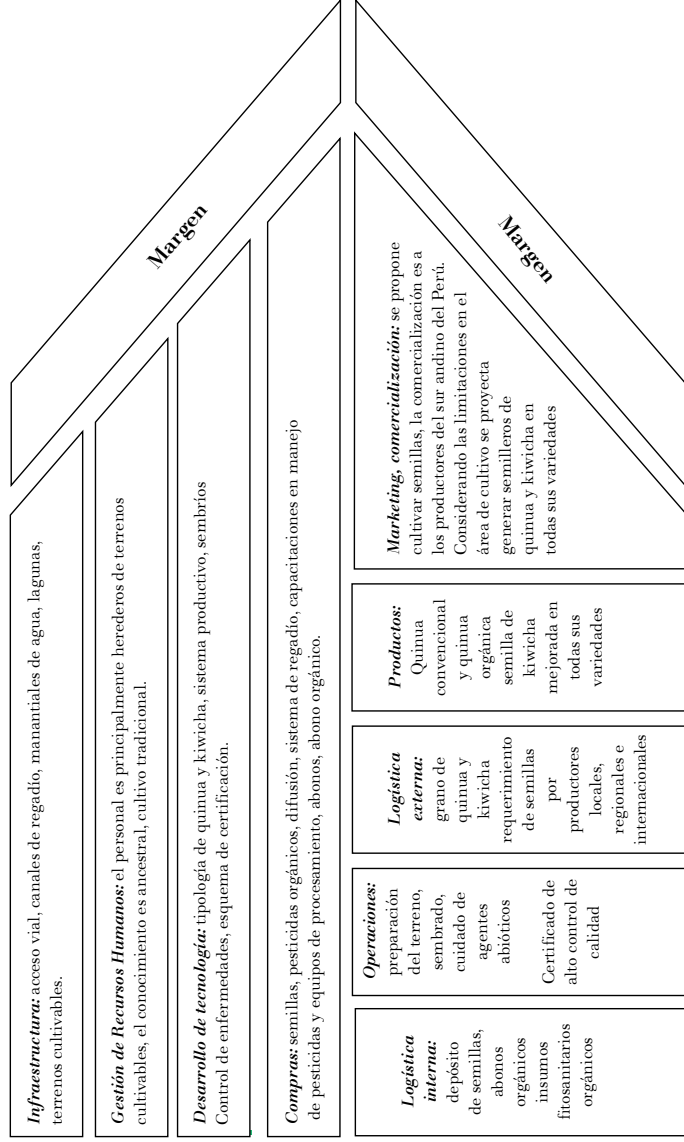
Infraestructura: acceso vial, canales de regadío, manantiales de agua, lagunas, terrenos cultivables.

Gestión de Recursos Humanos: el personal es principalmente herederos de terrenos cultivables, el conocimiento es ancestral, cultivo tradicional.

Desarrollo de tecnología: tipología de quinua y kiwicha, sistema productivo, sembríos Control de enfermedades, esquema de certificación.

Compras: semillas, pesticidas orgánicos, difusión, sistema de regadío, capacitaciones en manejo de pesticidas y equipos de procesamiento, abonos, abono orgánico.

Margen

Logística interna: depósito de semillas, abonos orgánicos insumos fitosanitarios orgánicos

Operaciones: preparación del terreno, sembrado, cuidado de agentes abióticos

Certificado de alto control de calidad

Logística externa: grano de quinua y kiwicha requerimiento de semillas por productores locales, regionales e internacionales

Productos: Quinua convencional y quinua orgánica semilla de kiwicha mejorada en todas sus variedades

Marketing, comercialización: se propone cultivar semillas, la comercialización es a los productores del sur andino del Perú. Considerando las limitaciones en el área de cultivo se proyecta generar semilleros de quinua y kiwicha en todas sus variedades

Margen